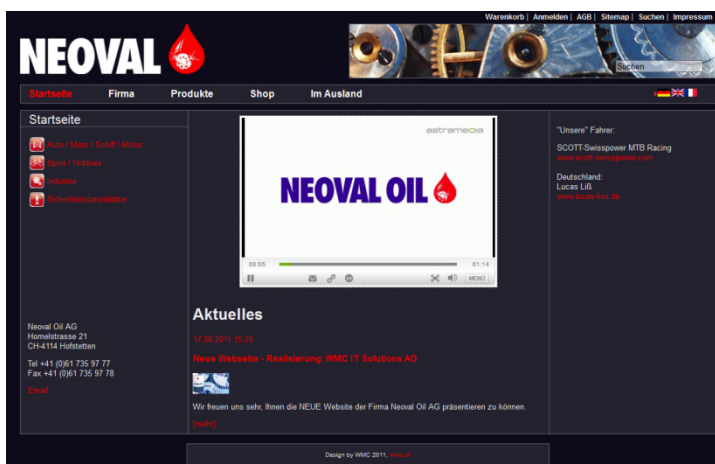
Warenkorb | Anmelden | AGB | Sitemap | Suchen | Impressum

NEOVAL

Suchen

Startseite Firma Produkte Shop Im Ausland

Startseite

Auto / Moto / Schiff / Motor
Sport / Hobbies
Industrie
Sicherheitsdatenblätter

astramedia

NEOVAL OIL

00:05 01:14

MENU

"Unsere" Fahrer:

SCOTT-Swisspower MTB Racing
www.scott-swisspower.com

Deutschland:
Lucas Liß
www.lucas-liss.de

Neoval Oil AG
Homelstrasse 21
CH-4114 Hofstetten

Tel +41 (0)61 735 97 77
Fax +41 (0)61 735 97 78

Email

Aktuelles

17.08.2011 15:20

Neue Webseite - Realisierung: WMC IT Solutions AG

Wir freuen uns sehr, Ihnen die NEUE Website der Firma Neoval Oil AG präsentieren zu können.

[mehr]

Design by WMC 2011, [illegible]